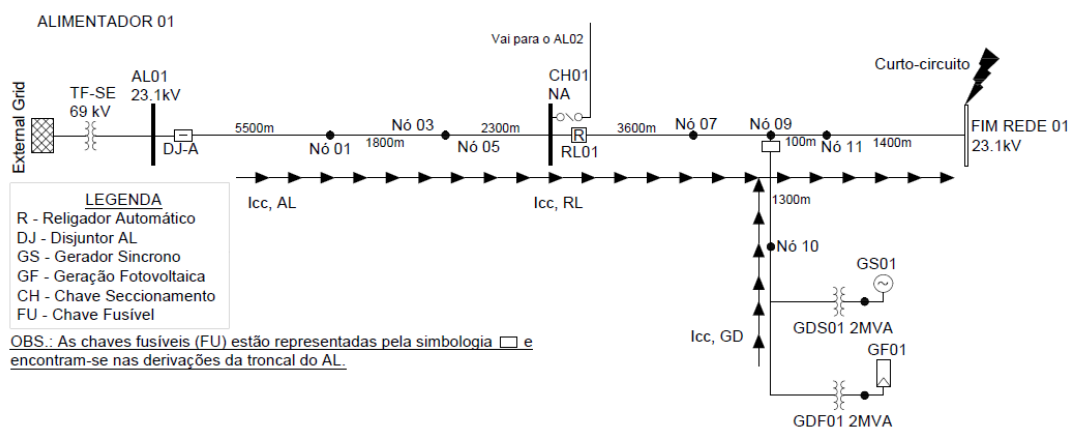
ALIMENTADOR 01

Vai para o AL02

CH01
NA

Curto-circuito

External Grid

TF-SE
69 kV

AL01
23.1kV

DJ-A

5500m

Nó 01

Nó 03

1800m

Nó 05

2300m

R

RL01

3600m

Nó 07

Nó 09

100m

Nó 11

1400m

FIM REDE 01
23.1kV

Icc, AL

Icc, RL

1300m

Nó 10

GS01

GDS01 2MVA

Icc, GD

GF01

GDF01 2MVA

LEGENDA
R - Religador Automático
DJ - Disjuntor AL
GS - Gerador Sincrono
GF - Geração Fotovoltaica
CH - Chave Seccionamento
FU - Chave Fusível

OBS.: As chaves fusíveis (FU) estão representadas pela simbologia ▭ e encontram-se nas derivações da troncal do AL.